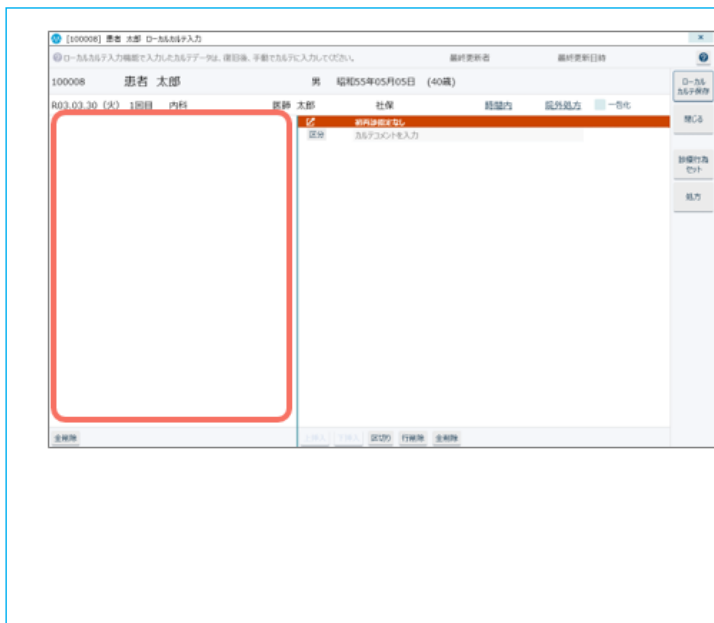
[100008] 患者 太郎 ローカルカルテ入力

ローカルカルテ入力画面で入力したカルテデータは、復旧後、手動でカルテに入力してください。 最終更新者 最終更新日時

100008 患者 太郎 男 昭和55年05月05日 (40歳)

R03.03.30 (火) 1回目 内科 医師 太郎 社保 時間内 院外処方 一包化

前回診療なし

区分 カルテコメントを入力

全削除

上挿入 下挿入 区切り 行削除 全削除

ローカルカルテ保存

閉じる

診療行為セット

処方